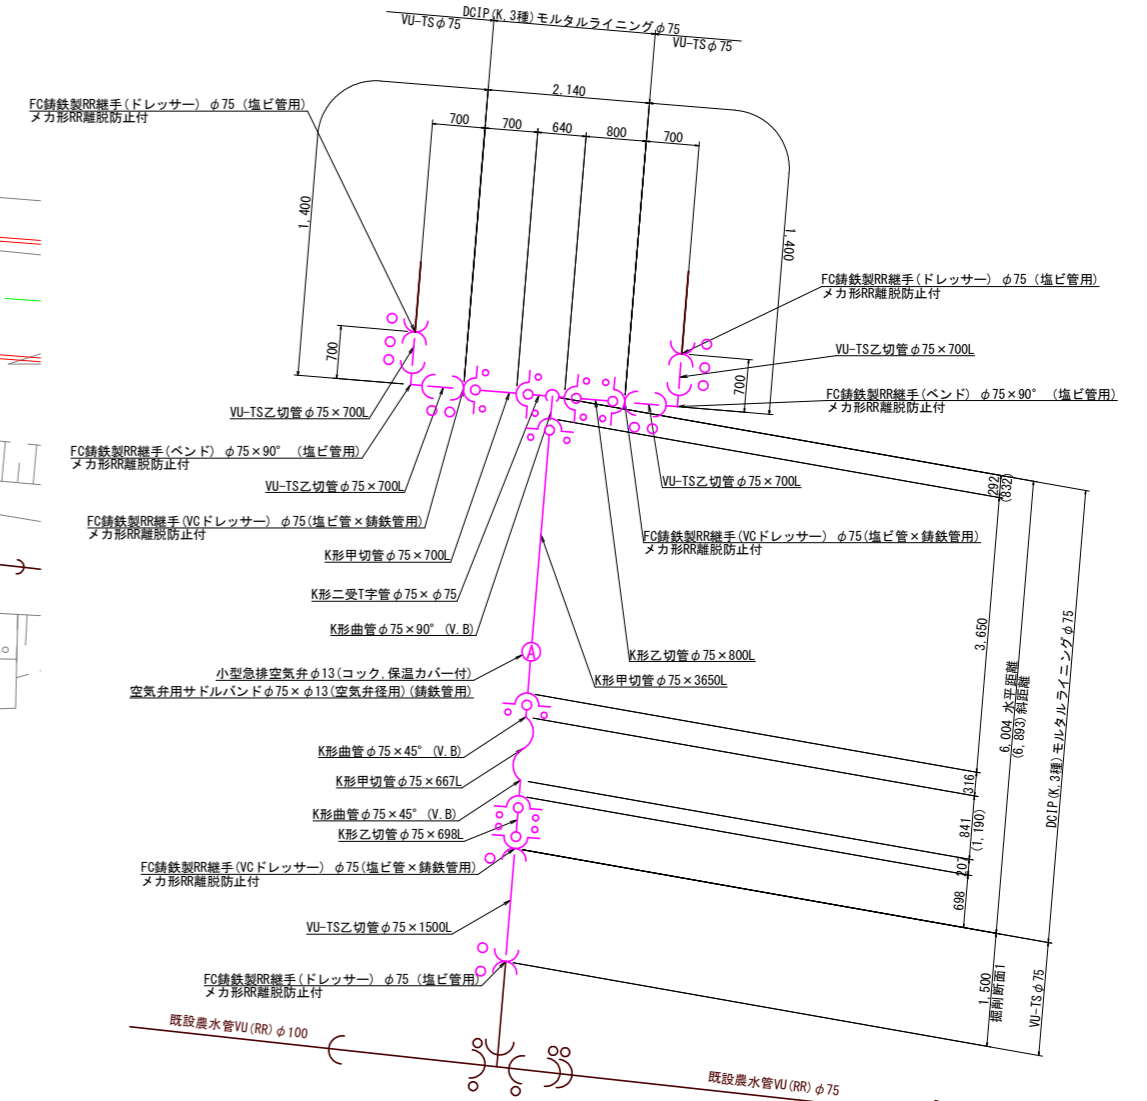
DCIP(K,3種)モルタルライニングφ75
VU-TSφ75
VU-TSφ75
2,140
700 700 640 800 700
FC鋳鉄製RR継手(ドレッサー) φ75 (塩ビ管用)
メカ形RR離脱防止付
1,400
1,400
FC鋳鉄製RR継手(ドレッサー) φ75 (塩ビ管用)
メカ形RR離脱防止付
VU-TS乙切管φ75×700L
700
700
FC鋳鉄製RR継手(ベンド) φ75×90° (塩ビ管用)
メカ形RR離脱防止付
VU-TS乙切管φ75×700L
FC鋳鉄製RR継手(ベンド) φ75×90° (塩ビ管用)
メカ形RR離脱防止付
VU-TS乙切管φ75×700L
VU-TS乙切管φ75×700L
292
(832)
FC鋳鉄製RR継手(VCドレッサー) φ75(塩ビ管×鋳鉄管用)
メカ形RR離脱防止付
FC鋳鉄製RR継手(VCドレッサー) φ75(塩ビ管×鋳鉄管用)
メカ形RR離脱防止付
K形甲切管φ75×700L
K形二受T字管φ75×φ75
K形曲管φ75×90° (V.B)
3,650
6,004 水平距離
(6,893) 斜距離
DCIP(K,3種)モルタルライニングφ75
K形乙切管φ75×800L
小型急排空気弁φ13(コック,保温カバー付)
A
K形甲切管φ75×3650L
空気弁用サドルバンドφ75×φ13(空気弁径用)(鋳鉄管用)
K形曲管φ75×45° (V.B)
K形甲切管φ75×667L
316
K形曲管φ75×45° (V.B)
K形乙切管φ75×698L
841
(1,190)
20
FC鋳鉄製RR継手(VCドレッサー) φ75(塩ビ管×鋳鉄管用)
メカ形RR離脱防止付
698
VU-TS乙切管φ75×1500L
FC鋳鉄製RR継手(ドレッサー) φ75 (塩ビ管用)
メカ形RR離脱防止付
1,500
掘削断面1
VU-TSφ75
既設農水管VU(RR)φ100
既設農水管VU(RR)φ75